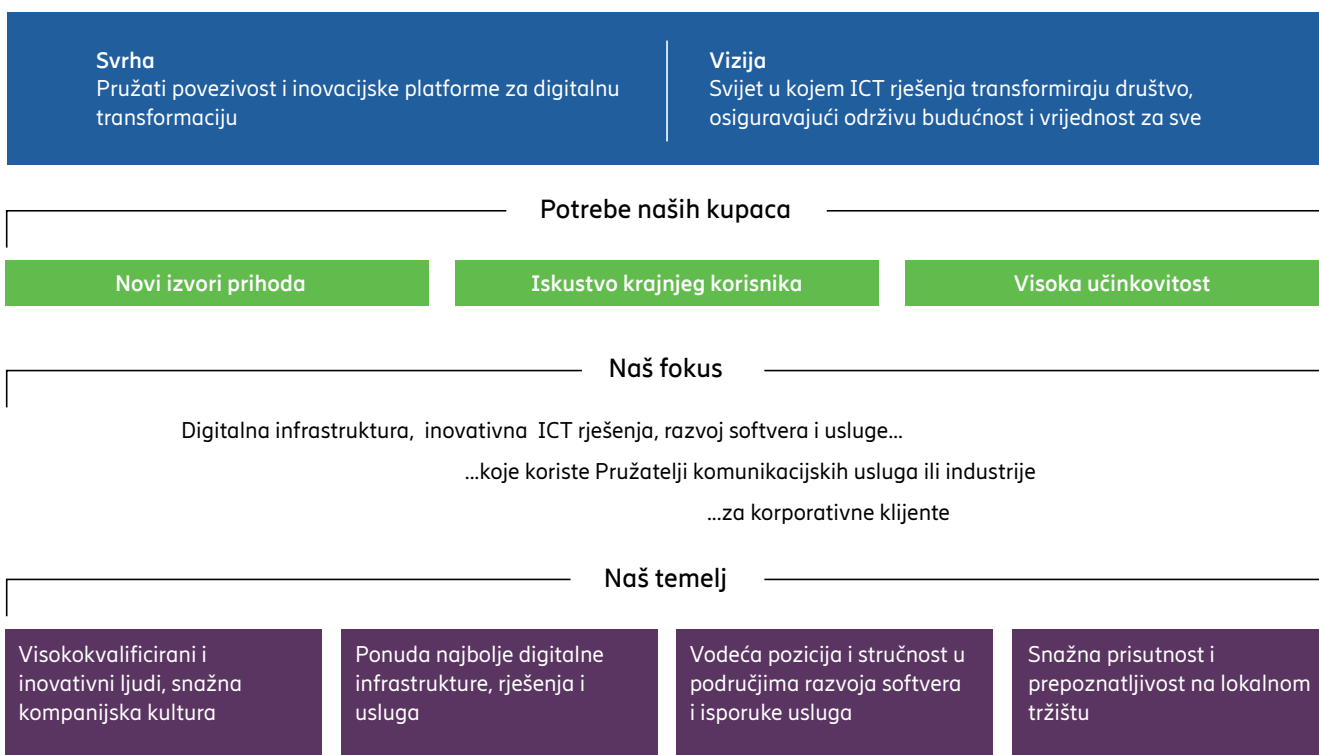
Svrha
Pružati povezivost i inovacijske platforme za digitalnu transformaciju

Vizija
Svijet u kojem ICT rješenja transformiraju društvo, osiguravajući održivu budućnost i vrijednost za sve

Potrebe naših kupaca

Novi izvori prihoda

Iskustvo krajnjeg korisnika

Visoka učinkovitost

Naš fokus

Digitalna infrastruktura, inovativna ICT rješenja, razvoj softvera i usluge...

...koje koriste Pružatelji komunikacijskih usluga ili industrije

...za korporativne klijente

Naš temelj

Visokokvalificirani i inovativni ljudi, snažna kompanijska kultura

Ponuda najbolje digitalne infrastrukture, rješenja i usluga

Vodeća pozicija i stručnost u područjima razvoja softvera i isporuke usluga

Snažna prisutnost i prepoznatljivost na lokalnom tržištu